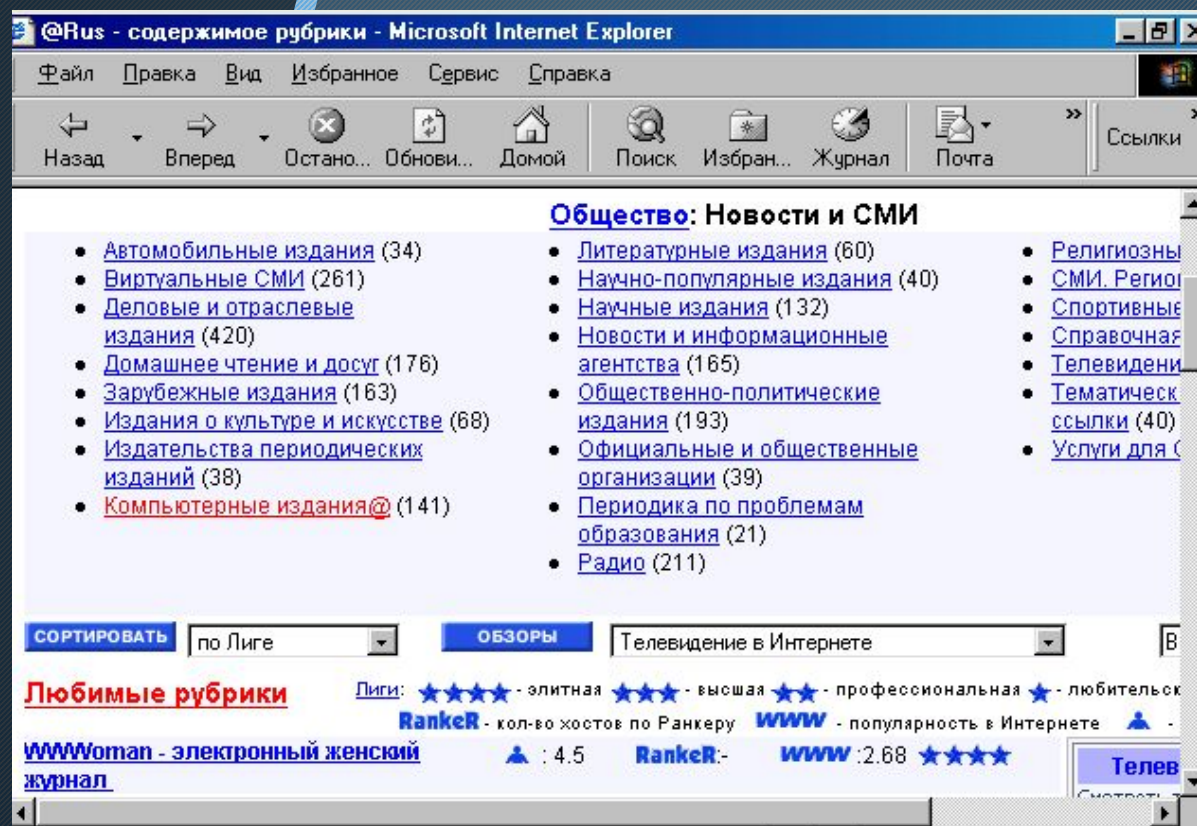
@Rus - содержимое рубрики - Microsoft Internet Explorer

Файл Правка Вид Избранное Сервис Справка

Назад Вперед Остано... Обнови... Домой Поиск Избран... Журнал Почта Ссылки

Общество: Новости и СМИ

- Автомобильные издания (34)
- Виртуальные СМИ (261)
- Деловые и отраслевые издания (420)
- Домашнее чтение и досуг (176)
- Зарубежные издания (163)
- Издания о культуре и искусстве (68)
- Издательства периодических изданий (38)
- Компьютерные издания@ (141)

- Литературные издания (60)
- Научно-популярные издания (40)
- Научные издания (132)
- Новости и информационные агентства (165)
- Общественно-политические издания (193)
- Официальные и общественные организации (39)
- Периодика по проблемам образования (21)
- Радио (211)

- Религиозны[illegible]
- СМИ. Регио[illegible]
- Спортивные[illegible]
- Справочная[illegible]
- Телевидени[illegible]
- Тематическ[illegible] ссылки (40)
- Услуги для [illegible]

СОРТИРОВАТЬ по Лиге ОБЗОРЫ Телевидение в Интернете В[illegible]

Любимые рубрики

Лиги: - элитная - высшая - профессиональная - любительск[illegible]

RankeR - кол-во хостов по Ранкеру WWW - популярность в Интернете

WWWoman - электронный женский журнал : 4.5 RankeR:- WWW :2.68

Телев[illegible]